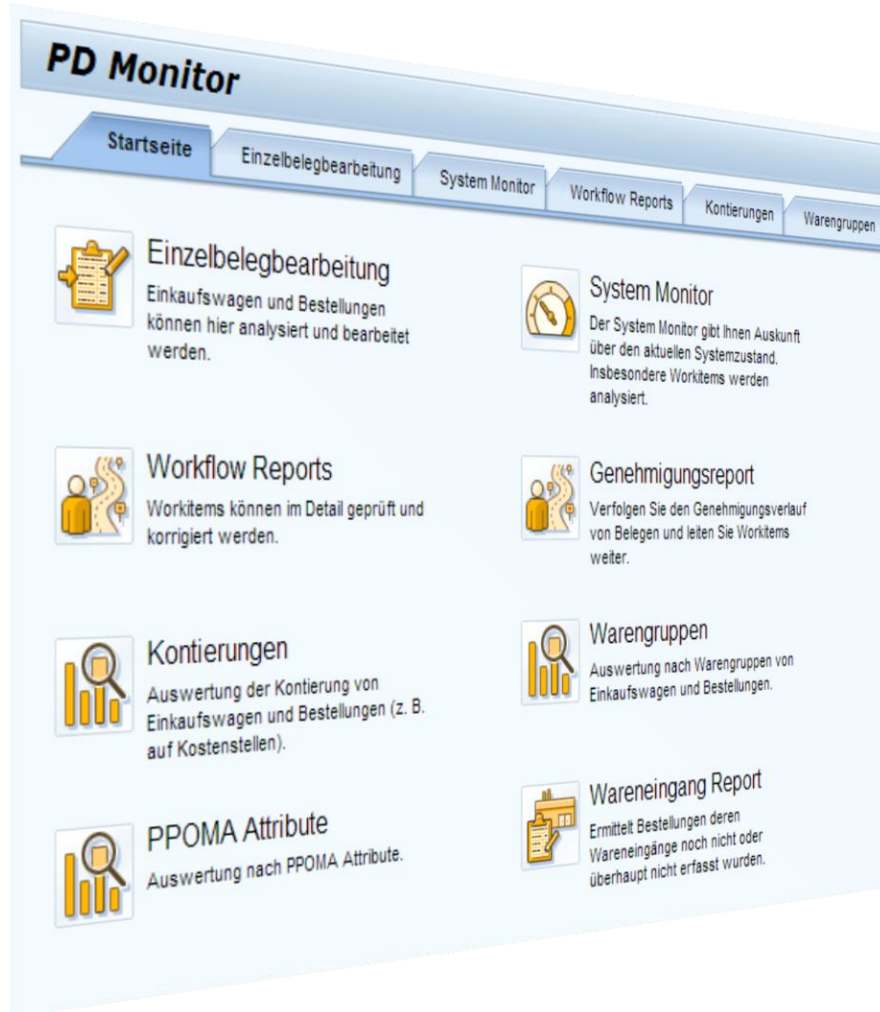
PD Monitor

Startseite | Einzelbelegbearbeitung | System Monitor | Workflow Reports | Kontierungen | Warengruppen

Einzelbelegbearbeitung
Einkaufswagen und Bestellungen können hier analysiert und bearbeitet werden.

System Monitor
Der System Monitor gibt Ihnen Auskunft über den aktuellen Systemzustand. Insbesondere Workitems werden analysiert.

Workflow Reports
Workitems können im Detail geprüft und korrigiert werden.

Genehmigungsreport
Verfolgen Sie den Genehmigungsverlauf von Belegen und leiten Sie Workitems weiter.

Kontierungen
Auswertung der Kontierung von Einkaufswagen und Bestellungen (z. B. auf Kostenstellen).

Warengruppen
Auswertung nach Warengruppen von Einkaufswagen und Bestellungen.

PPOMA Attribute
Auswertung nach PPOMA Attribute.

Wareneingang Report
Ermittelt Bestellungen deren Wareneingänge noch nicht oder überhaupt nicht erfasst wurden.